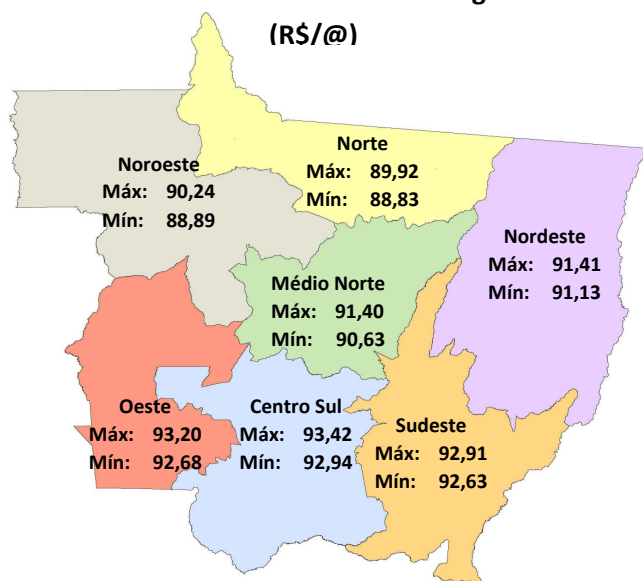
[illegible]
(R$/@)

Norte
Máx: 89,92
Mín: 88,83

Noroeste
Máx: 90,24
Mín: 88,89

Nordeste
Máx: 91,41
Mín: 91,13

Médio Norte
Máx: 91,40
Mín: 90,63

Oeste
Máx: 93,20
Mín: 92,68

Centro Sul
Máx: 93,42
Mín: 92,94

Sudeste
Máx: 92,91
Mín: 92,63